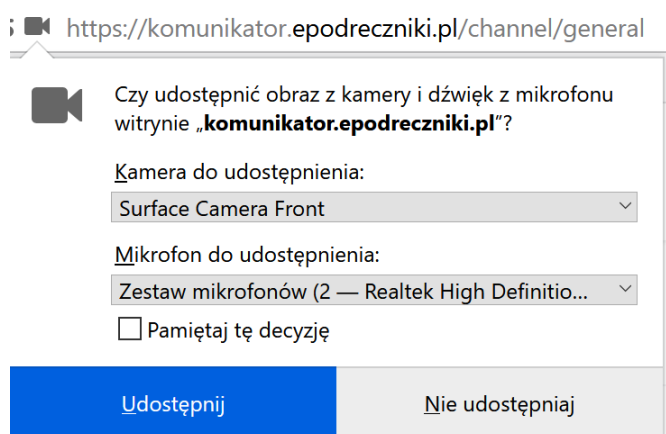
https://komunikator.epodreczniki.pl/channel/general

Czy udostępnić obraz z kamery i dźwięk z mikrofonu witrynie „komunikator.epodreczniki.pl”?

Kamera do udostępnienia:

Surface Camera Front

Mikrofon do udostępnienia:

Zestaw mikrofonów (2 — Realtek High Definitio...

Pamiętaj tę decyzję

Udostępnij

Nie udostępniaj